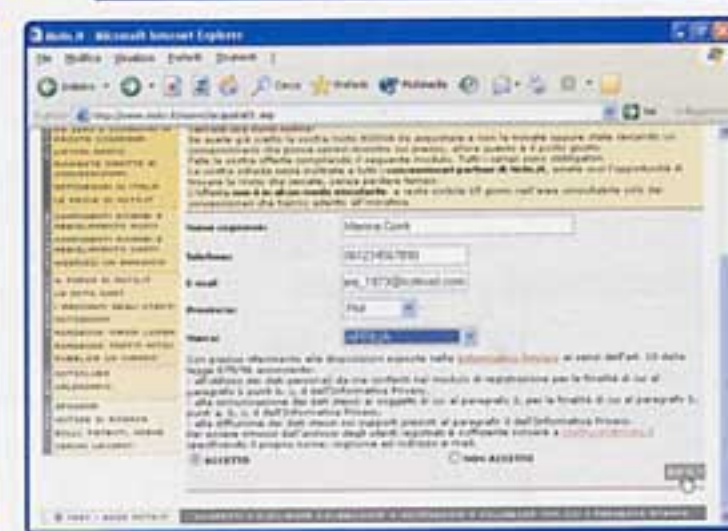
Nolo.it - Microsoft Internet Explorer

File Modifica Visualizza Preferiti Strumenti ?

Indietro

Cerca Preferiti Multimedia

Nome cognome: Marina Conti

Telefono: 061234567890

E-mail: ma_1973@hotmail.com

Provincia: PM

Marca: APRILIA

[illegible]

ACCETTO

NON ACCETTO

INVIA